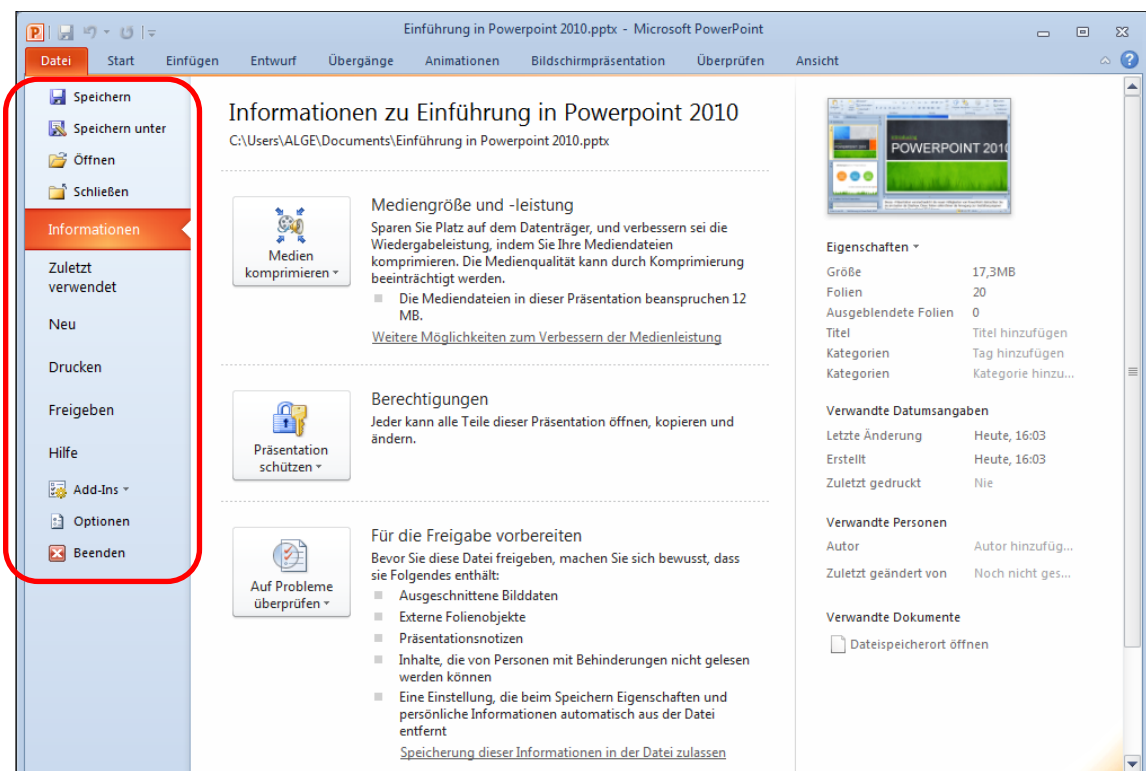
Einführung in Powerpoint 2010.pptx - Microsoft PowerPoint

Datei Start Einfügen Entwurf Übergänge Animationen Bildschirmpräsentation Überprüfen Ansicht

Speichern
Speichern unter
Öffnen
Schließen
Informationen
Zuletzt verwendet
Neu
Drucken
Freigeben
Hilfe
Add-Ins
Optionen
Beenden

Informationen zu Einführung in Powerpoint 2010
C:\Users\ALGE\Documents\Einführung in Powerpoint 2010.pptx

Medien komprimieren

Mediengröße und -leistung
Sparen Sie Platz auf dem Datenträger, und verbessern sei die Wiedergabeleistung, indem Sie Ihre Mediendateien komprimieren. Die Medienqualität kann durch Komprimierung beeinträchtigt werden.
Die Mediendateien in dieser Präsentation beanspruchen 12 MB.
Weitere Möglichkeiten zum Verbessern der Medienleistung

Präsentation schützen

Berechtigungen
Jeder kann alle Teile dieser Präsentation öffnen, kopieren und ändern.

Auf Probleme überprüfen

Für die Freigabe vorbereiten
Bevor Sie diese Datei freigeben, machen Sie sich bewusst, dass sie Folgendes enthält:
Ausgeschnittene Bilddaten
Externe Folienobjekte
Präsentationsnotizen
Inhalte, die von Personen mit Behinderungen nicht gelesen werden können
Eine Einstellung, die beim Speichern Eigenschaften und persönliche Informationen automatisch aus der Datei entfernt
Speicherung dieser Informationen in der Datei zulassen

POWERPOINT 2010

Eigenschaften

| | |
|---|---|
| Größe | 17,3MB |
| Folien | 20 |
| Ausgeblendete Folien | 0 |
| Titel | Titel hinzufügen |
| Kategorien | Tag hinzufügen |
| Kategorien | Kategorie hinzu... |

Verwandte Datumsangaben

| | |
|---|---|
| Letzte Änderung | Heute, 16:03 |
| Erstellt | Heute, 16:03 |
| Zuletzt gedruckt | Nie |

Verwandte Personen

| | |
|---|---|
| Autor | Autor hinzufüg... |
| Zuletzt geändert von | Noch nicht ges... |

Verwandte Dokumente
Dateispeicherort öffnen